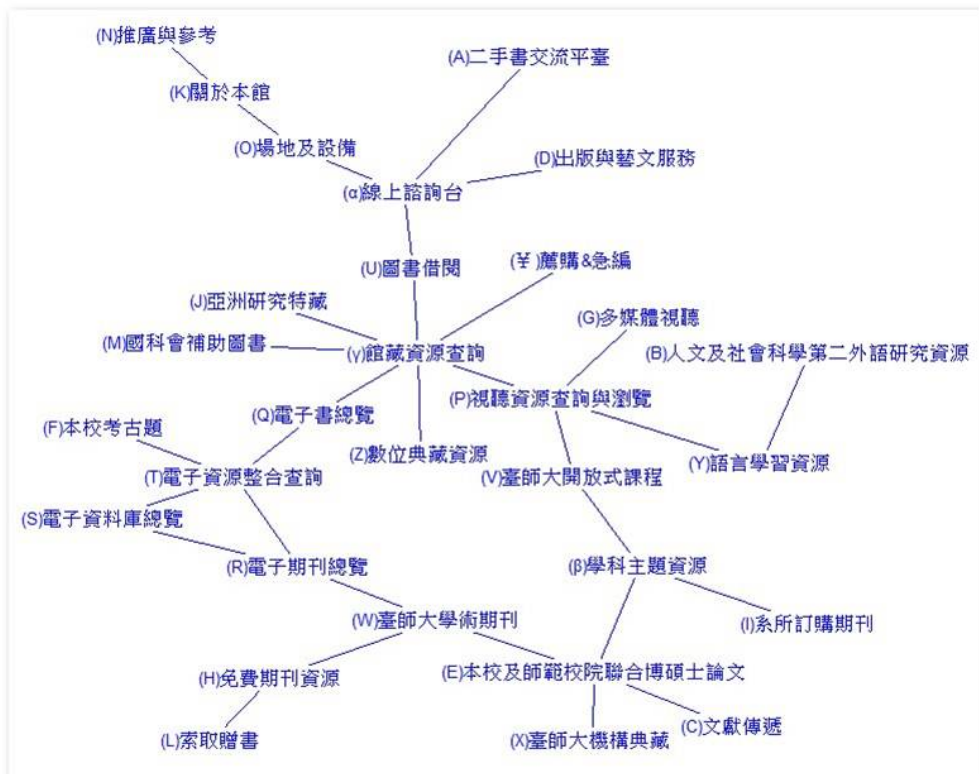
(N)推廣與參考
(K)關於本館
(O)場地及設備
(A)二手書交流平臺
(D)出版與藝文服務
(α)線上諮詢台
(U)圖書借閱
(¥)薦購&急編
(J)亞洲研究特藏
(M)國科會補助圖書
(γ)館藏資源查詢
(G)多媒體視聽
(B)人文及社會科學第二外語研究資源
(P)視聽資源查詢與瀏覽
(Q)電子書總覽
(F)本校考古題
(Z)數位典藏資源
(Y)語言學習資源
(T)電子資源整合查詢
(V)臺師大開放式課程
(S)電子資料庫總覽
(R)電子期刊總覽
(β)學科主題資源
(I)系所訂購期刊
(W)臺師大學術期刊
(H)免費期刊資源
(E)本校及師範校院聯合博碩士論文
(L)索取贈書
(X)臺師大機構典藏
(C)文獻傳遞